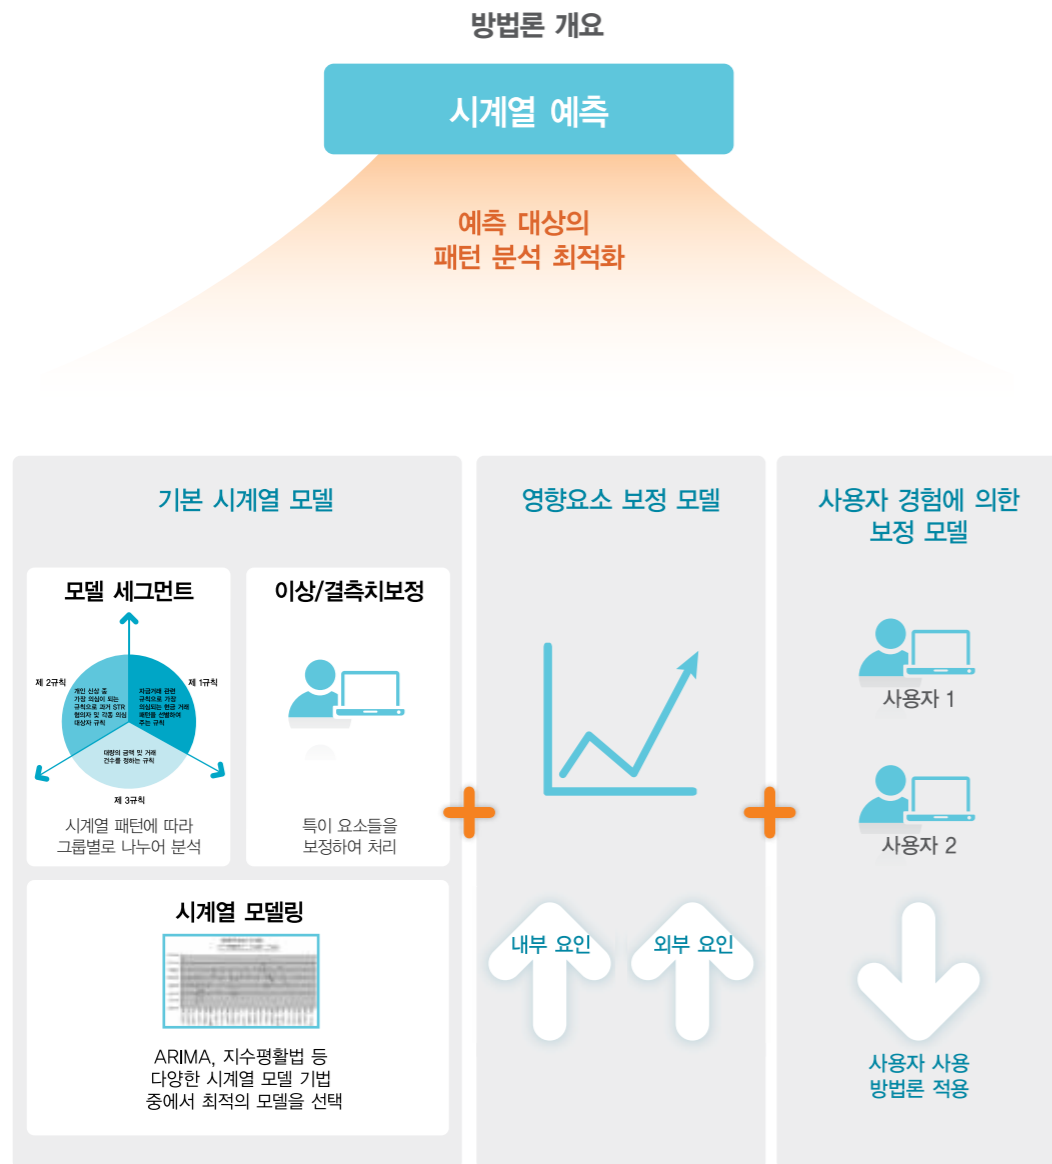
방법론 개요

시계열 예측

예측 대상의
패턴 분석 최적화

기본 시계열 모델

모델 세그먼트

제 2규칙

개인 신상 중 가장 의심이 되는 규칙으로 과거 STR 혐의자 및 각종 의심 대상자 규칙

제 1규칙

자금거래 관련 규칙으로 가장 의심되는 현금 거래 패턴을 선별하여 주는 규칙

대량의 금액 및 거래 건수를 정하는 규칙

제 3규칙

시계열 패턴에 따라
그룹별로 나누어 분석

이상/결측치보정

특이 요소들을
보정하여 처리

시계열 모델링

ARIMA, 지수평활법 등
다양한 시계열 모델 기법
중에서 최적의 모델을 선택

영향요소 보정 모델

내부 요인

외부 요인

사용자 경험에 의한
보정 모델

사용자 1

사용자 2

사용자 사용
방법론 적용